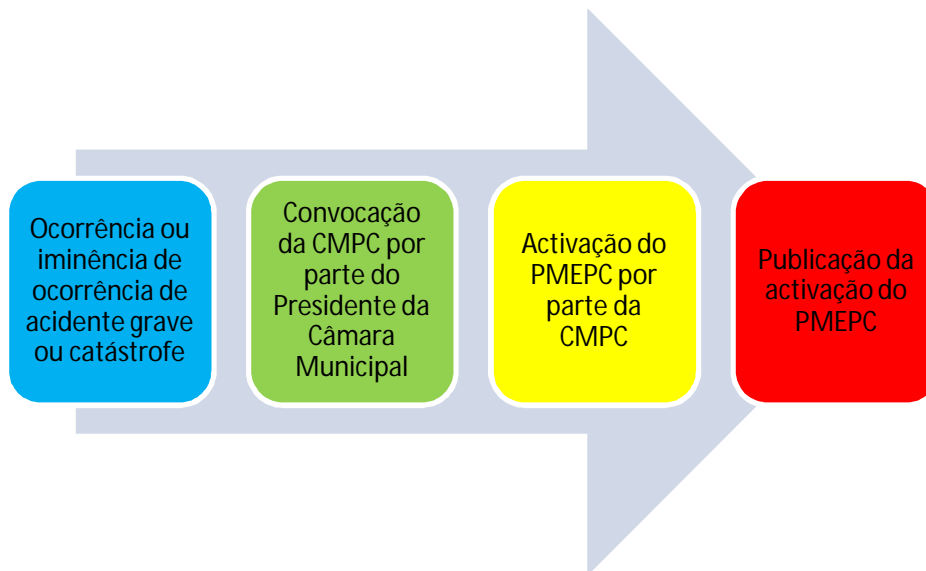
Ocorrência ou iminência de ocorrência de acidente grave ou catástrofe

Convocação da CMPC por parte do Presidente da Câmara Municipal

Activação do PMEPC por parte da CMPC

Publicação da activação do PMEPC